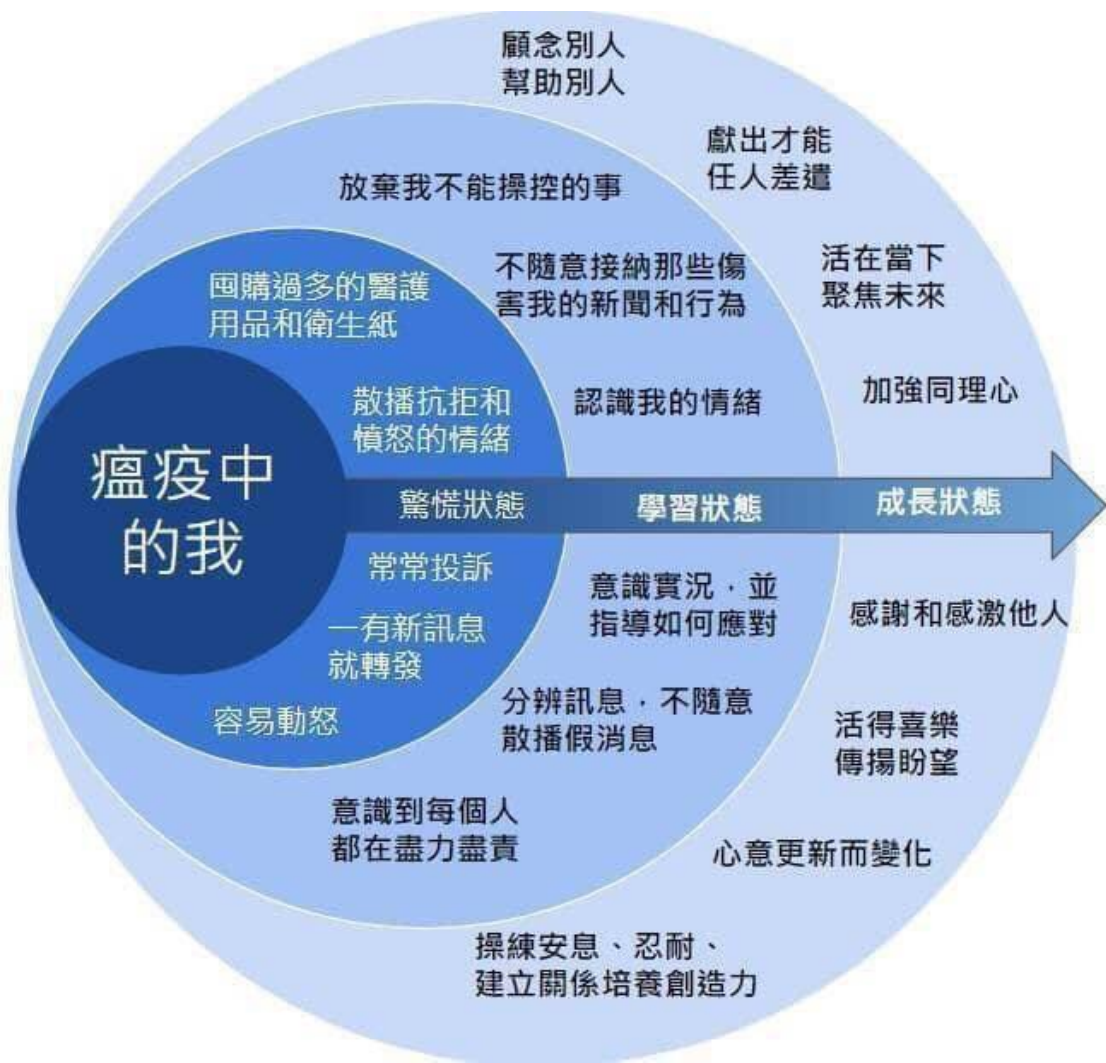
顧念別人
幫助別人

獻出才能
任人差遣

放棄我不能操控的事

不隨意接納那些傷害我的新聞和行為

活在當下
聚焦未來

囤購過多的醫護用品和衛生紙

認識我的情緒

加強同理心

散播抗拒和憤怒的情緒

瘟疫中的我

驚慌狀態

學習狀態

成長狀態

常常投訴

意識實況，並指導如何應對

感謝和感激他人

一有新訊息就轉發

分辨訊息，不隨意散播假消息

活得喜樂
傳揚盼望

容易動怒

意識到每個人都在盡力盡責

心意更新而變化

操練安息、忍耐、
建立關係培養創造力